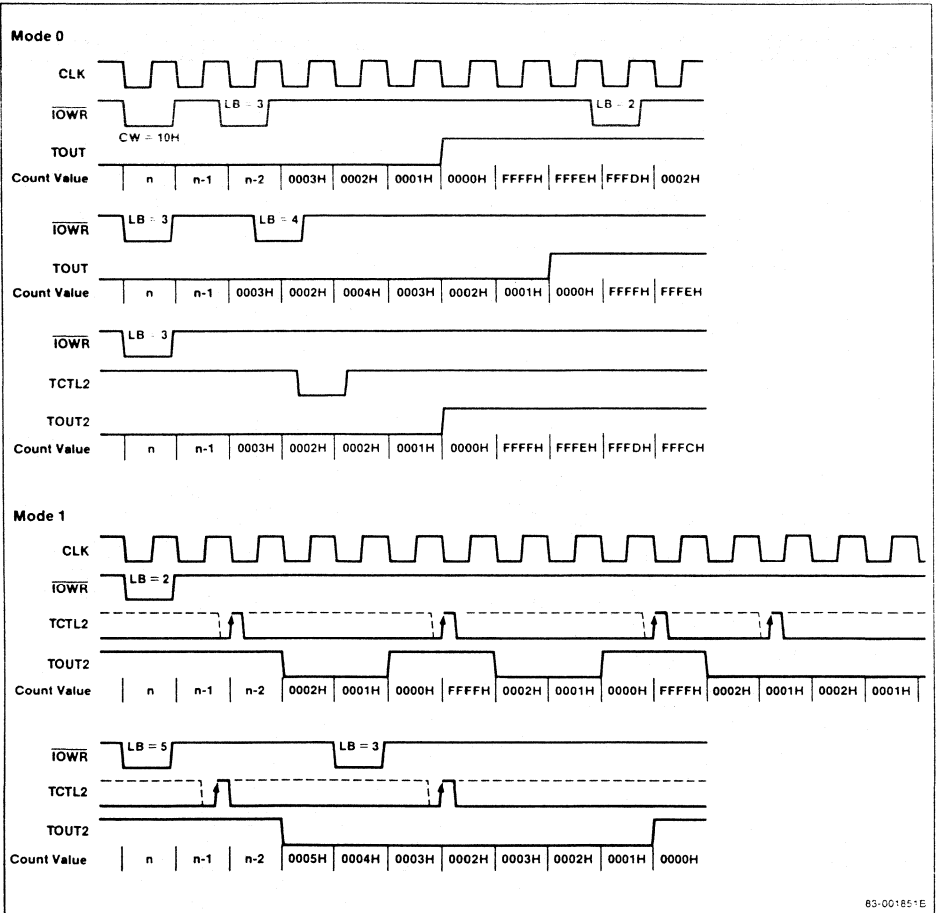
Mode 0

CLK

$\overline{IOWR}$

LB - 3

LB - 2

CW = 10H

TOUT

| Count Value | n | n-1 | n-2 | 0003H | 0002H | 0001H | 0000H | FFFFH | FFFEH | FFFDH | 0002H |
|---|---|---|---|---|---|---|---|---|---|---|---|

$\overline{IOWR}$

LB = 3

LB = 4

TOUT

| Count Value | n | n-1 | 0003H | 0002H | 0004H | 0003H | 0002H | 0001H | 0000H | FFFFH | FFFEH |
|---|---|---|---|---|---|---|---|---|---|---|---|

$\overline{IOWR}$

LB - 3

TCTL2

TOUT2

| Count Value | n | n-1 | 0003H | 0002H | 0002H | 0001H | 0000H | FFFFH | FFFEH | FFFDH | FFFCH |
|---|---|---|---|---|---|---|---|---|---|---|---|

Mode 1

CLK

$\overline{IOWR}$

LB = 2

TCTL2

TOUT2

| Count Value | n | n-1 | n-2 | 0002H | 0001H | 0000H | FFFFH | 0002H | 0001H | 0000H | FFFFH | 0002H | 0001H | 0002H | 0001H |
|---|---|---|---|---|---|---|---|---|---|---|---|---|---|---|---|

$\overline{IOWR}$

LB = 5

LB = 3

TCTL2

TOUT2

| Count Value | n | n-1 | n-2 | 0005H | 0004H | 0003H | 0002H | 0003H | 0002H | 0001H | 0000H |
|---|---|---|---|---|---|---|---|---|---|---|---|

83-001851E